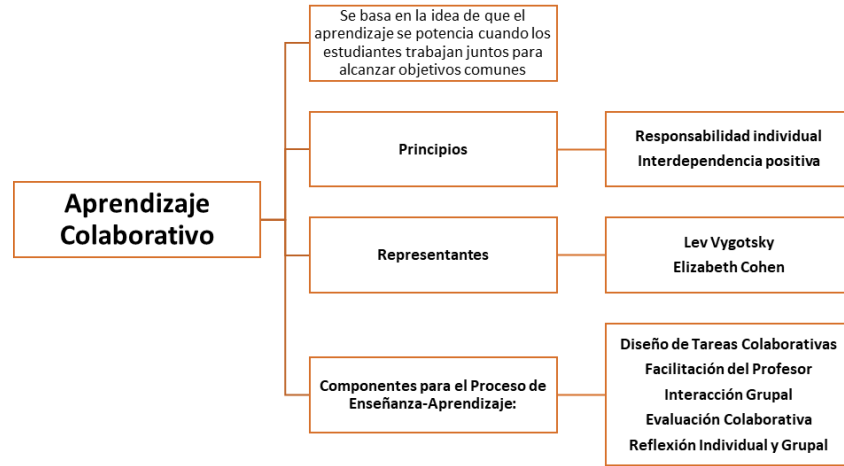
Aprendizaje Colaborativo

Se basa en la idea de que el aprendizaje se potencia cuando los estudiantes trabajan juntos para alcanzar objetivos comunes

Principios

Responsabilidad individual
Interdependencia positiva

Representantes

Lev Vygotsky
Elizabeth Cohen

Componentes para el Proceso de Enseñanza-Aprendizaje:

Diseño de Tareas Colaborativas
Facilitación del Profesor
Interacción Grupal
Evaluación Colaborativa
Reflexión Individual y Grupal